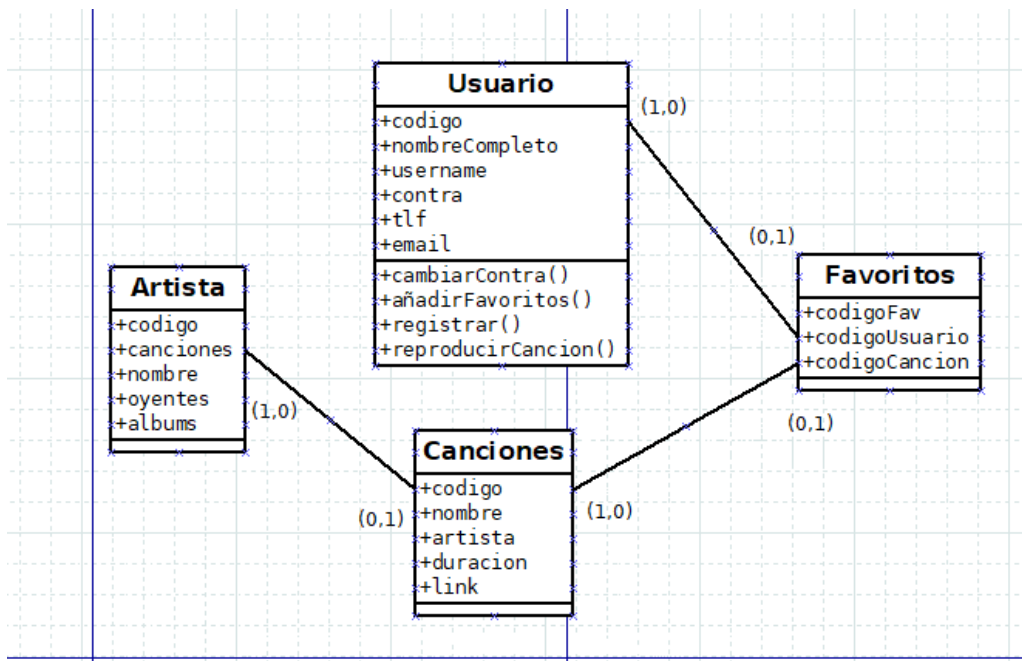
Usuario
+codigo
+nombreCompleto
+username
+contra
+tlf
+email
+cambiarContra()
+añadirFavoritos()
+registrar()
+reproducirCancion()

(1,0)

(0,1)

Favoritos
+codigoFav
+codigoUsuario
+codigoCancion

(0,1)

Artista
+codigo
+canciones
+nombre
+oyentes
+albums

(1,0)

Canciones
+codigo
+nombre
+artista
+duracion
+link

(0,1)

(1,0)